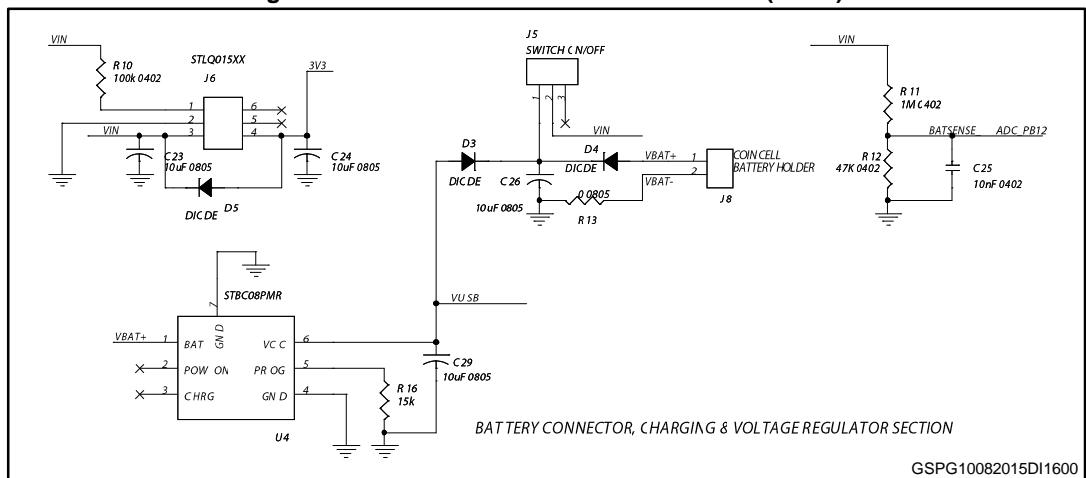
VIN
R 10
100k 0402
STLQ015XX
J6
3V3
1
2
3
6
5
4
VIN
C 23
10uF 0805
C 24
10uF 0805
DIODE
D5
J5
SWITCH ON/OFF
1
2
3
VIN
D3
DIODE
C 26
10uF 0805
D4
DIODE
VBAT+
VBAT-
0 0805
R 13
1
2
COIN CELL
BATTERY HOLDER
J8
VIN
R 11
1M 0402
BATSENSE
ADC_PB12
R 12
47K 0402
C 25
10nF 0402
STBC08PMR
7
GND
VBAT+
1
BAT
2
POW ON
3
CHRG
VCC
6
PROG
5
GND
4
U4
VUSB
C 29
10uF 0805
R 16
15k
BATTERY CONNECTOR, CHARGING & VOLTAGE REGULATOR SECTION
GSPG10082015DI1600